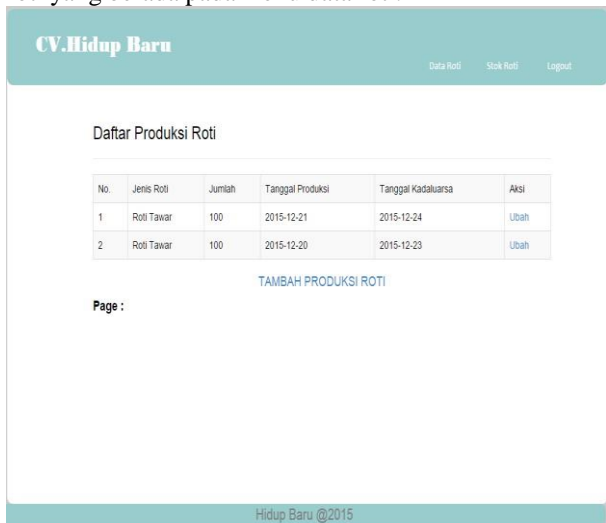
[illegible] yang berada pada menu data roti

CV.Hidup Baru

Data Roti Stok Roti Logout

Daftar Produksi Roti

| No. | Jenis Roti | Jumlah | Tanggal Produksi | Tanggal Kadaluarsa | Aksi |
|---|---|---|---|---|---|
| 1 | Roti Tawar | 100 | 2015-12-21 | 2015-12-24 | Ubah |
| 2 | Roti Tawar | 100 | 2015-12-20 | 2015-12-23 | Ubah |

TAMBAH PRODUKSI ROTI

Page :

Hidup Baru @2015